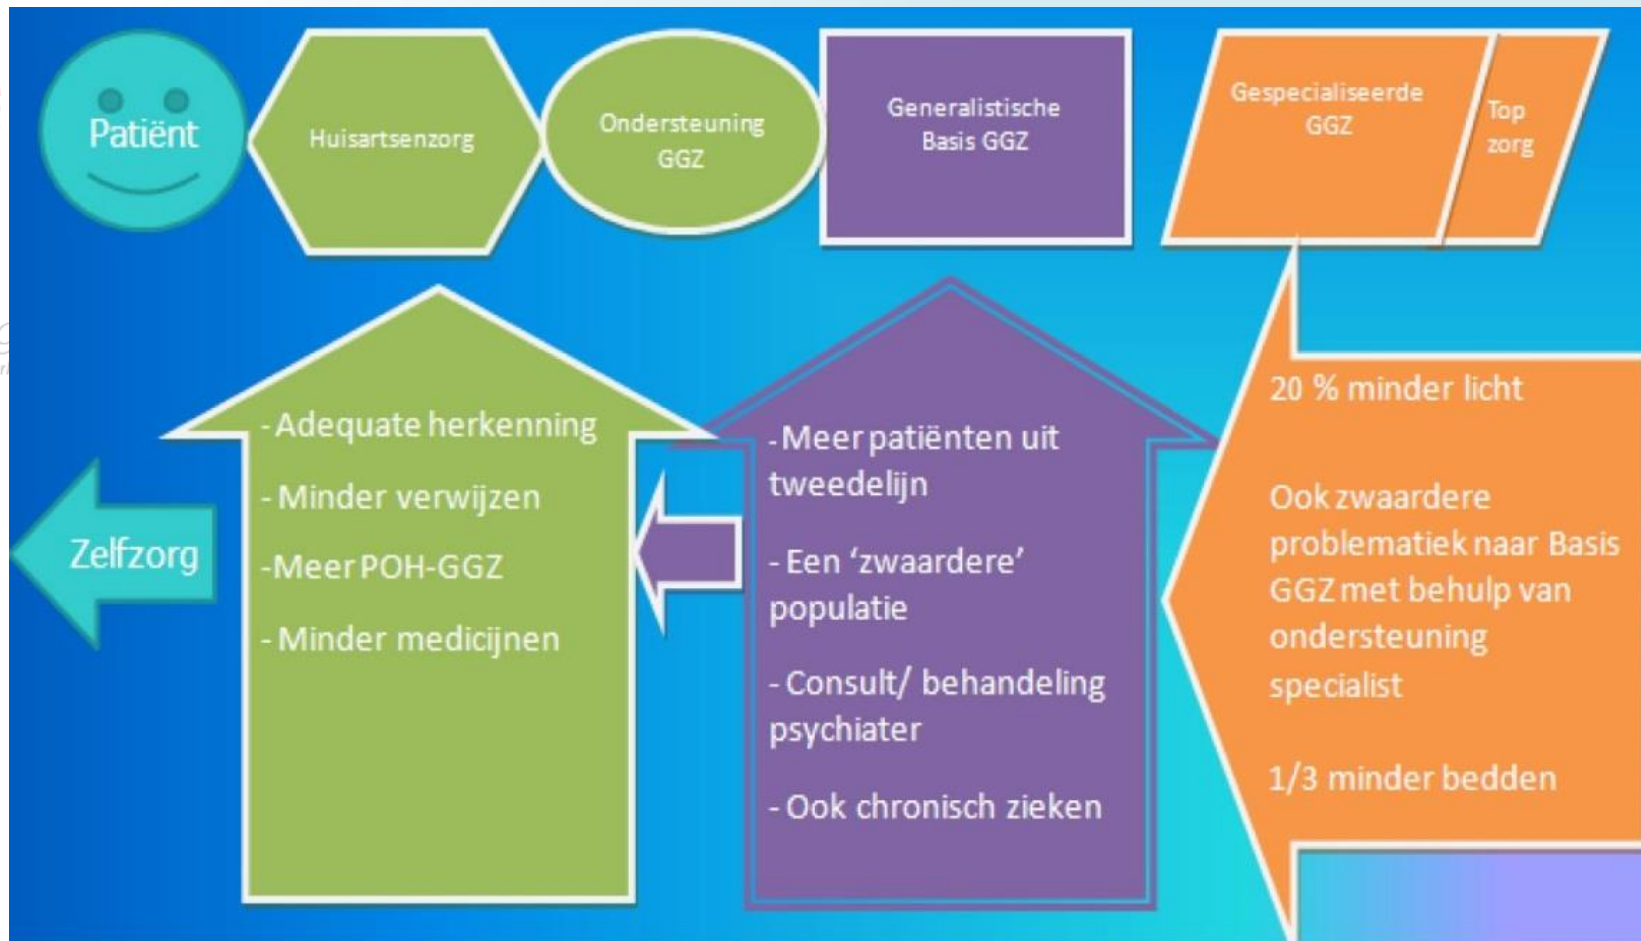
Patiënt

Huisartsenzorg

Ondersteuning GGZ

Generalistische Basis GGZ

Gespecialiseerde GGZ

Top zorg

Zelfzorg

- Adequate herkenning

- Minder verwijzen

-Meer POH-GGZ

- Minder medicijnen

- Meer patiënten uit tweedelijn

- Een 'zwaardere' populatie

- Consult/ behandeling psychiater

- Ook chronisch zieken

20 % minder licht

Ook zwaardere problematiek naar Basis GGZ met behulp van ondersteuning specialist

1/3 minder bedden